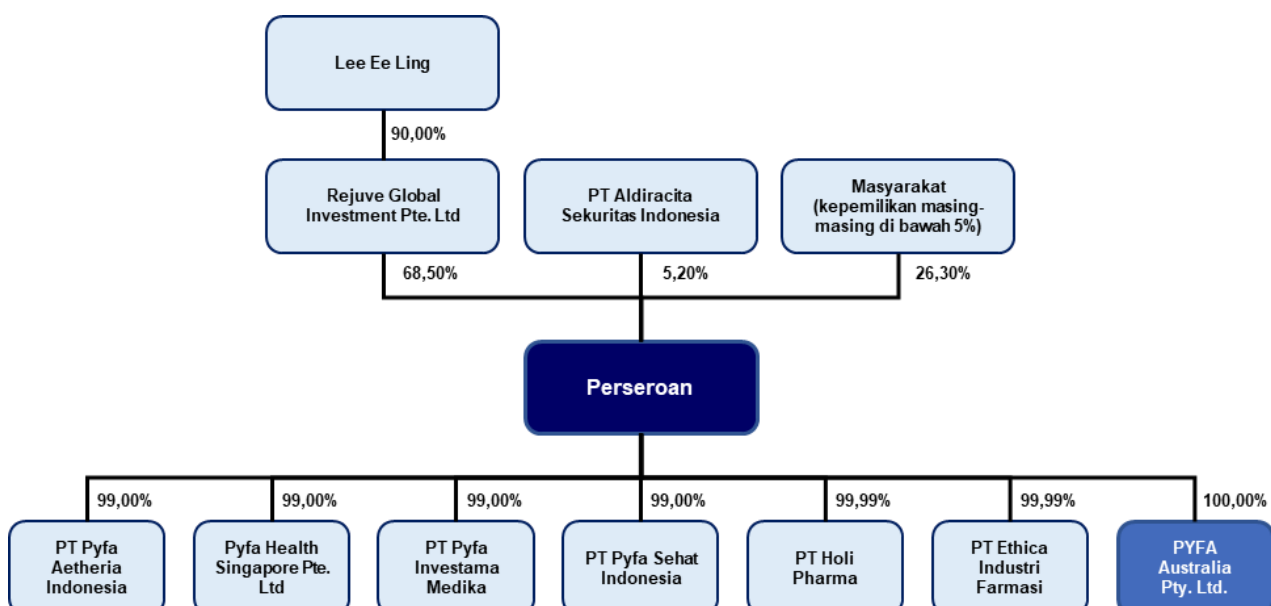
Lee Ee Ling

90,00%

Rejuve Global Investment Pte. Ltd

PT Aldiracita Sekuritas Indonesia

Masyarakat (kepemilikan masing-masing di bawah 5%)

68,50%

5,20%

26,30%

Perseroan

99,00%

99,00%

99,00%

99,00%

99,99%

99,99%

100,00%

PT Pyfa Aetheria Indonesia

Pyfa Health Singapore Pte. Ltd

PT Pyfa Investama Medika

PT Pyfa Sehat Indonesia

PT Holi Pharma

PT Ethica Industri Farmasi

PYFA Australia Pty. Ltd.